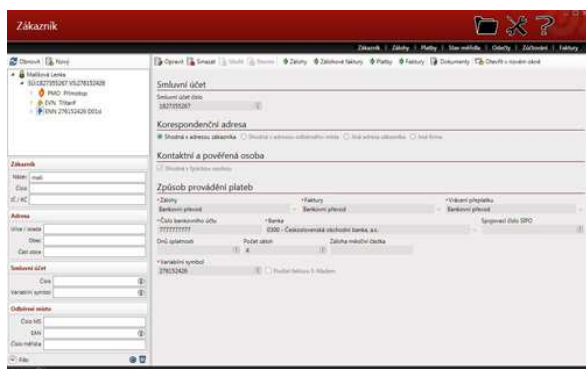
Zákazník

Zákazník | Zálohy | Platby | Stav měřidla | Odečty | Zúčtování | Faktury

Obnovit | Nový

Malíková Lenka
SU:1827355267 VS:276152426
PMO: Přímotop
EVN: Třítarif
EVN 276152426 D01d

Zákazník
Název: mali
Číslo
IČ / RČ

Adresa
Ulice / osada
Obec
Část obce

Smluvní účet
Číslo
Variabilní symbol

Odběrné místo
Číslo MS
EAN
Číslo měřidla

Filtr

Opravit | Smazat | Uložit | Storno | Zálohy | Zálohové faktury | Platby | Faktury | Dokumenty | Otevřít v novém okně

Smluvní účet
Smluvní účet číslo
1827355267

Korespondenční adresa
Shodná s adresou zákazníka | Shodná s adresou odběrného místa | Jiná adresa zákazníka | Jiná firma

Kontaktní a pověřená osoba
Shodná s fyzickou osobou

Způsob provádění plateb
*Zálohy
Bankovní převod
*Faktury
Bankovní převod
*Vrácení přeplatku
Bankovní převod
*Číslo bankovního účtu
7777777777
*Banka
0300 - Československá obchodní banka, a.s.
Spojovací číslo SIPO
Dnů splatnosti
Počet záloh
4
Záloha měsíční částka
*Variabilní symbol
276152426
Posílat fakturu E-Mailem